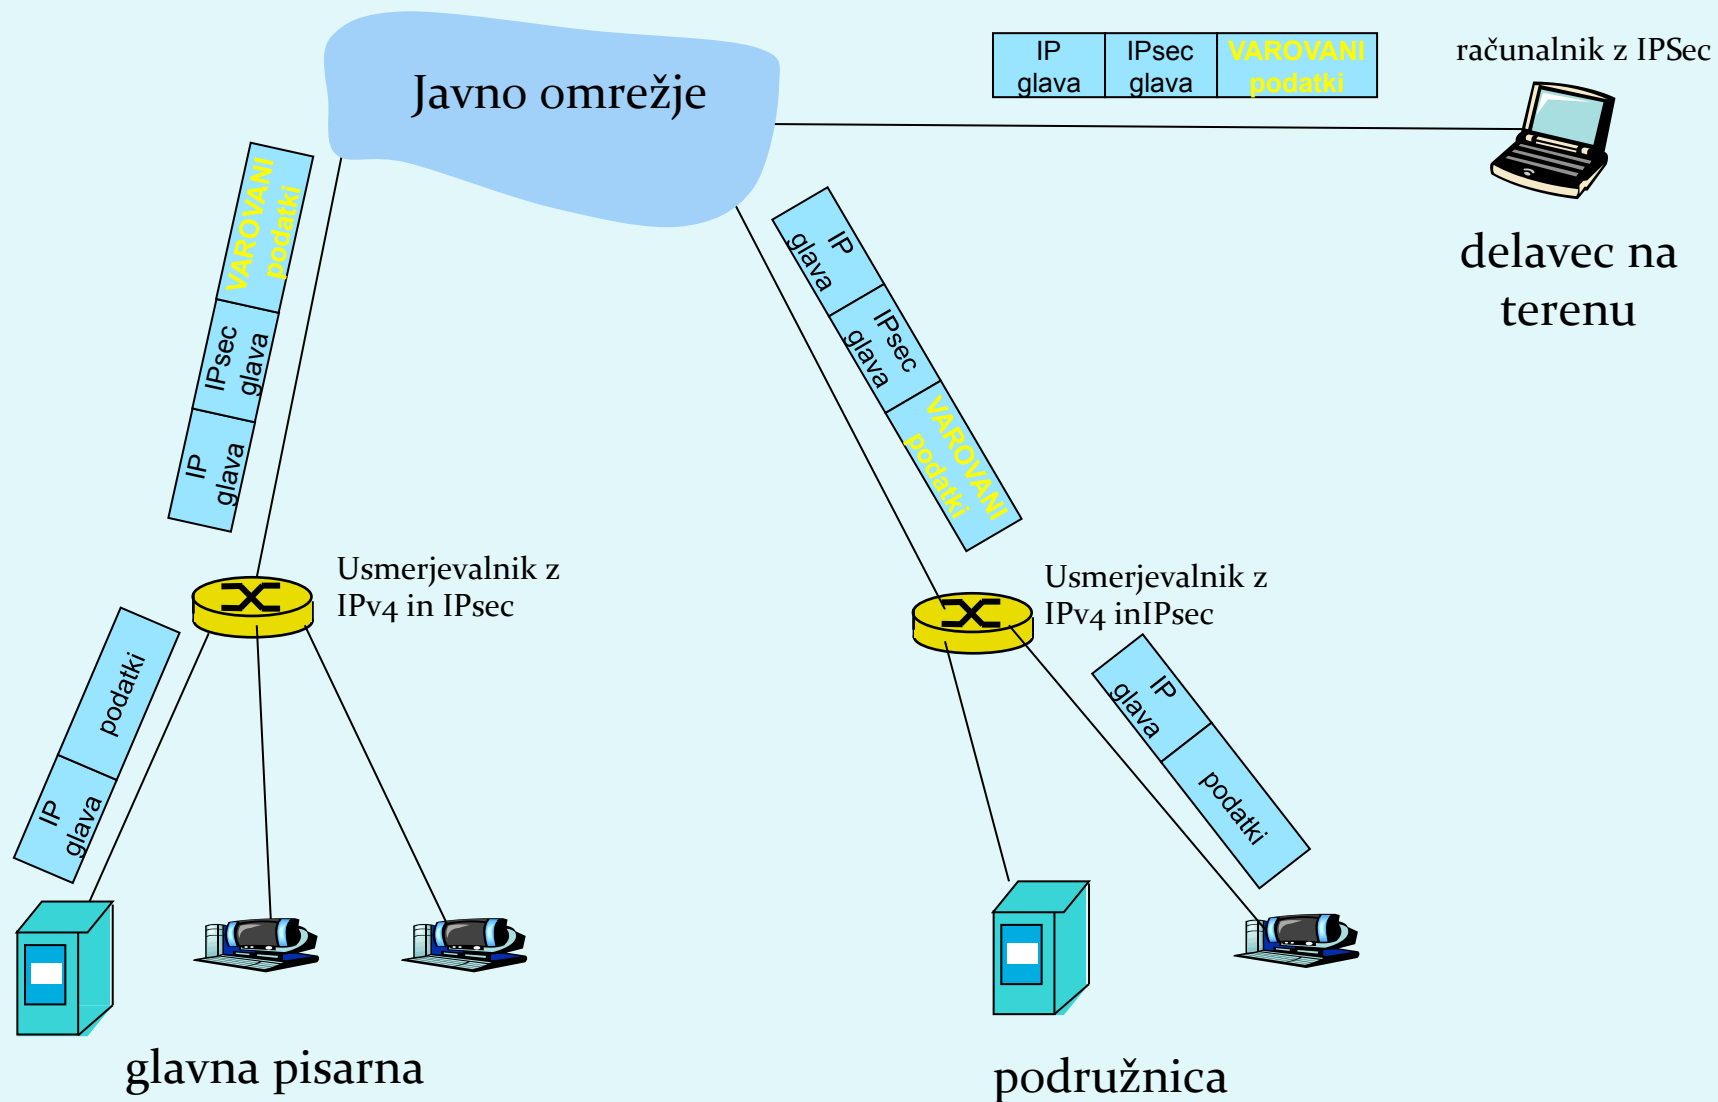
Javno omrežje

| IP glava | IPsec glava | VAROVANI podatki |
|---|---|---|

računalnik z IPSec

delavec na terenu

VAROVANI podatki
IPsec glava
IP glava

IP glava
IPsec glava
VAROVANI podatki

Usmerjevalnik z IPv4 in IPsec

Usmerjevalnik z IPv4 inIPsec

podatki
IP glava

IP glava
podatki

glavna pisarna

podružnica